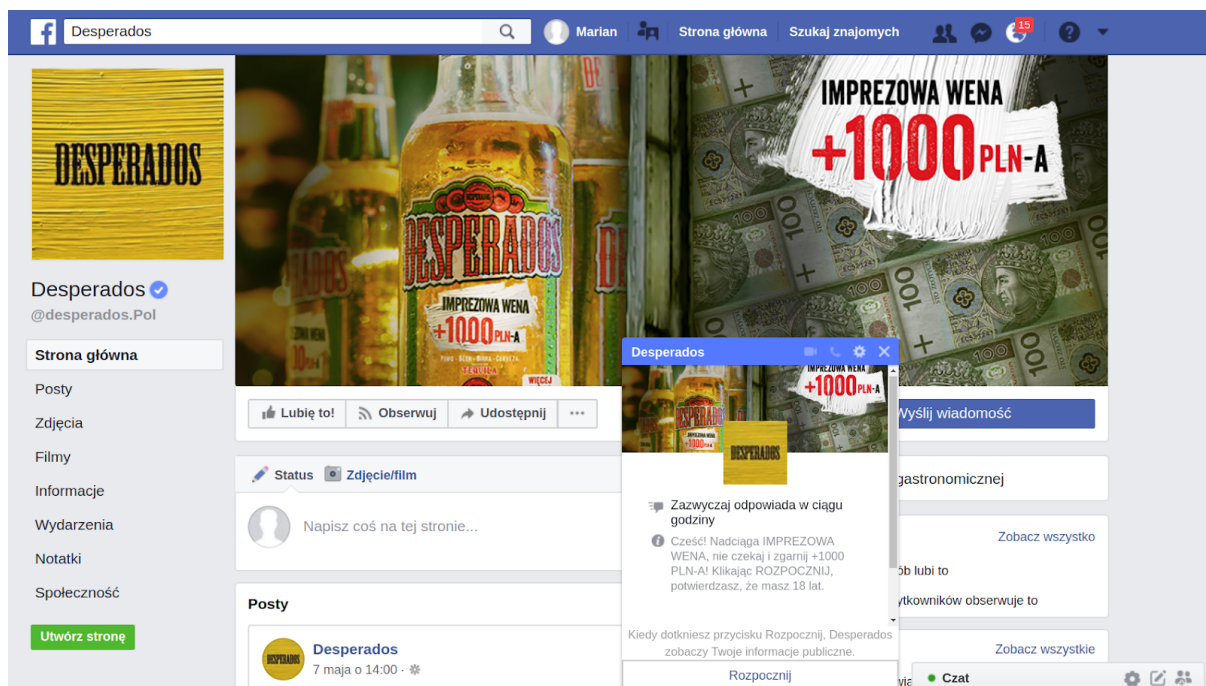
Desperados

Marian | Strona główna | Szukaj znajomych | 15

DESPERADOS

Desperados
@desperados.Pol

Strona główna
Posty
Zdjęcia
Filmy
Informacje
Wydarzenia
Notatki
Społeczność

Utwórz stronę

IMPREZOWA WENA
+1000 PLN-A

DESPERADOS
IMPREZOWA WENA
+1000 PLN-A
TEQUILA
WIĘCEJ

Lubię to! | Obserwuj | Udostępnij | ···

Wyślij wiadomość

Status | Zdjęcie/film

Napisz coś na tej stronie...

Posty

Desperados
7 maja o 14:00 ·

gastronomicznej

Zobacz wszystko

ób lubi to

ytkowników obserwuje to

Zobacz wszystkie

Desperados

IMPREZOWA WENA
+1000 PLN-A

DESPERADOS

Zazwyczaj odpowiada w ciągu godziny

Cześć! Nadciąga IMPREZOWA WENA, nie czekaj i zgarnij +1000 PLN-A! Klikając ROZPOCZNIJ, potwierdzasz, że masz 18 lat.

Kiedy dotkniesz przycisku Rozpocznij, Desperados zobaczy Twoje informacje publiczne.

Rozpocznij

Czat